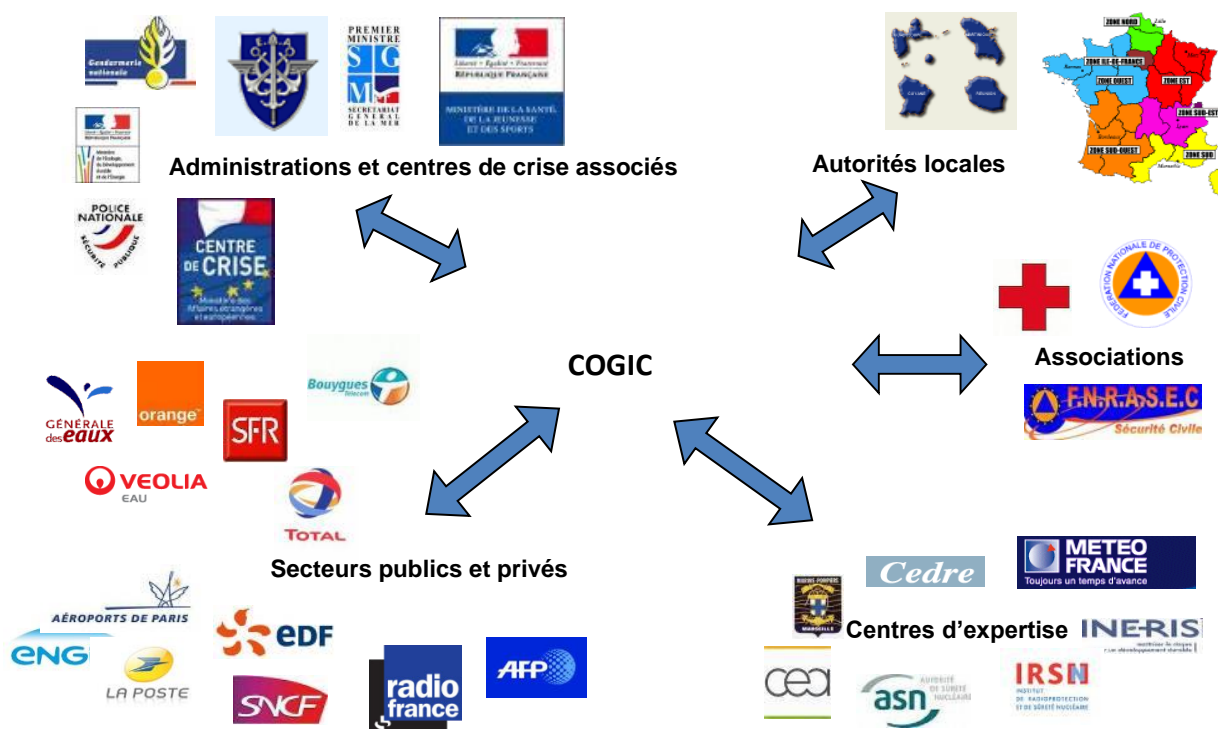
Gendarmerie nationale

PREMIER MINISTRE
SGM
SECRÉTARIAT GÉNÉRAL DE LA MER

Liberté • Égalité • Fraternité
RÉPUBLIQUE FRANÇAISE
MINISTÈRE DE LA SANTÉ, DE LA JEUNESSE ET DES SPORTS

Ministère de l'Écologie, du Développement durable et de l'Énergie

Administrations et centres de crise associés

POLICE NATIONALE
SÉCURITÉ PUBLIQUE

CENTRE DE CRISE
Ministère des Affaires étrangères et européennes

Autorités locales

ZONE NORD
ZONE ILE-DE-FRANCE
ZONE OUEST
ZONE EST
ZONE SUD-EST
ZONE SUD-OUEST
ZONE SUD

FEDERATION NATIONALE DE PROTECTION CIVILE

Associations

F.N.R.A.S.E.C
Sécurité Civile

COGIC

GÉNÉRALE des eaux
orange
SFR
Bouygues Telecom
VEOLIA EAU
TOTAL

Secteurs publics et privés

AÉROPORTS DE PARIS
ENG
LA POSTE
EDF
SNCF
radio france
AFP

Cedre
METEO FRANCE
Toujours un temps d'avance

MARINS-POMPIERS MARSEILLE

Centres d'expertise
INERIS
maîtriser le risque pour un développement durable

cea
asn
AUTORITÉ DE SÛRETÉ NUCLÉAIRE
IRSN
INSTITUT DE RADIOPROTECTION ET DE SÛRETÉ NUCLÉAIRE